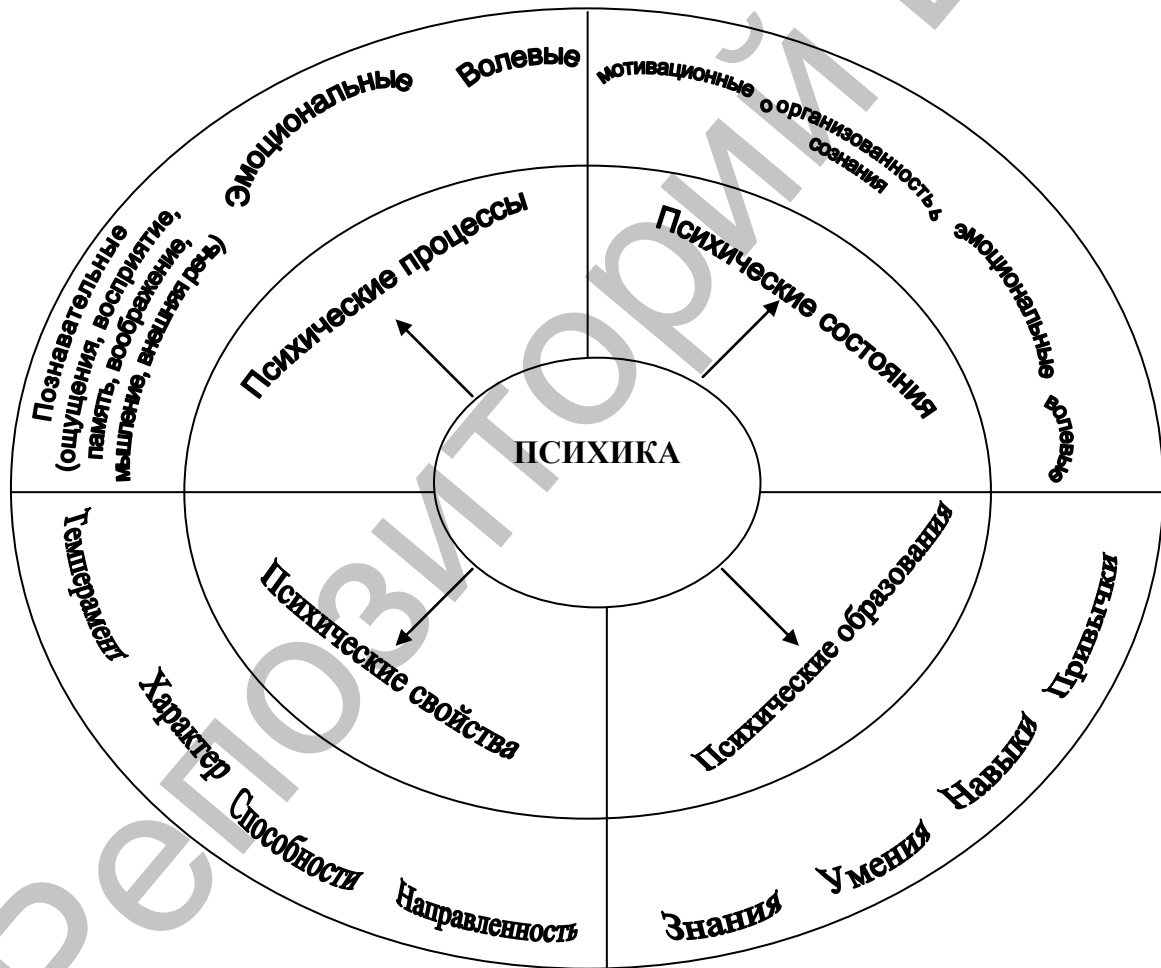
ПСИХИКА

Психические процессы

Познавательные (ощущения, восприятие, память, воображение, мышление, внешняя речь)

Эмоциональные

Волевые

Психические состояния

мотивационные

организованность сознания

эмоциональные

волевые

Психические свойства

Темперамент

Характер

Способности

Направленность

Психические образования

Знания

Умения

Навыки

Привычки